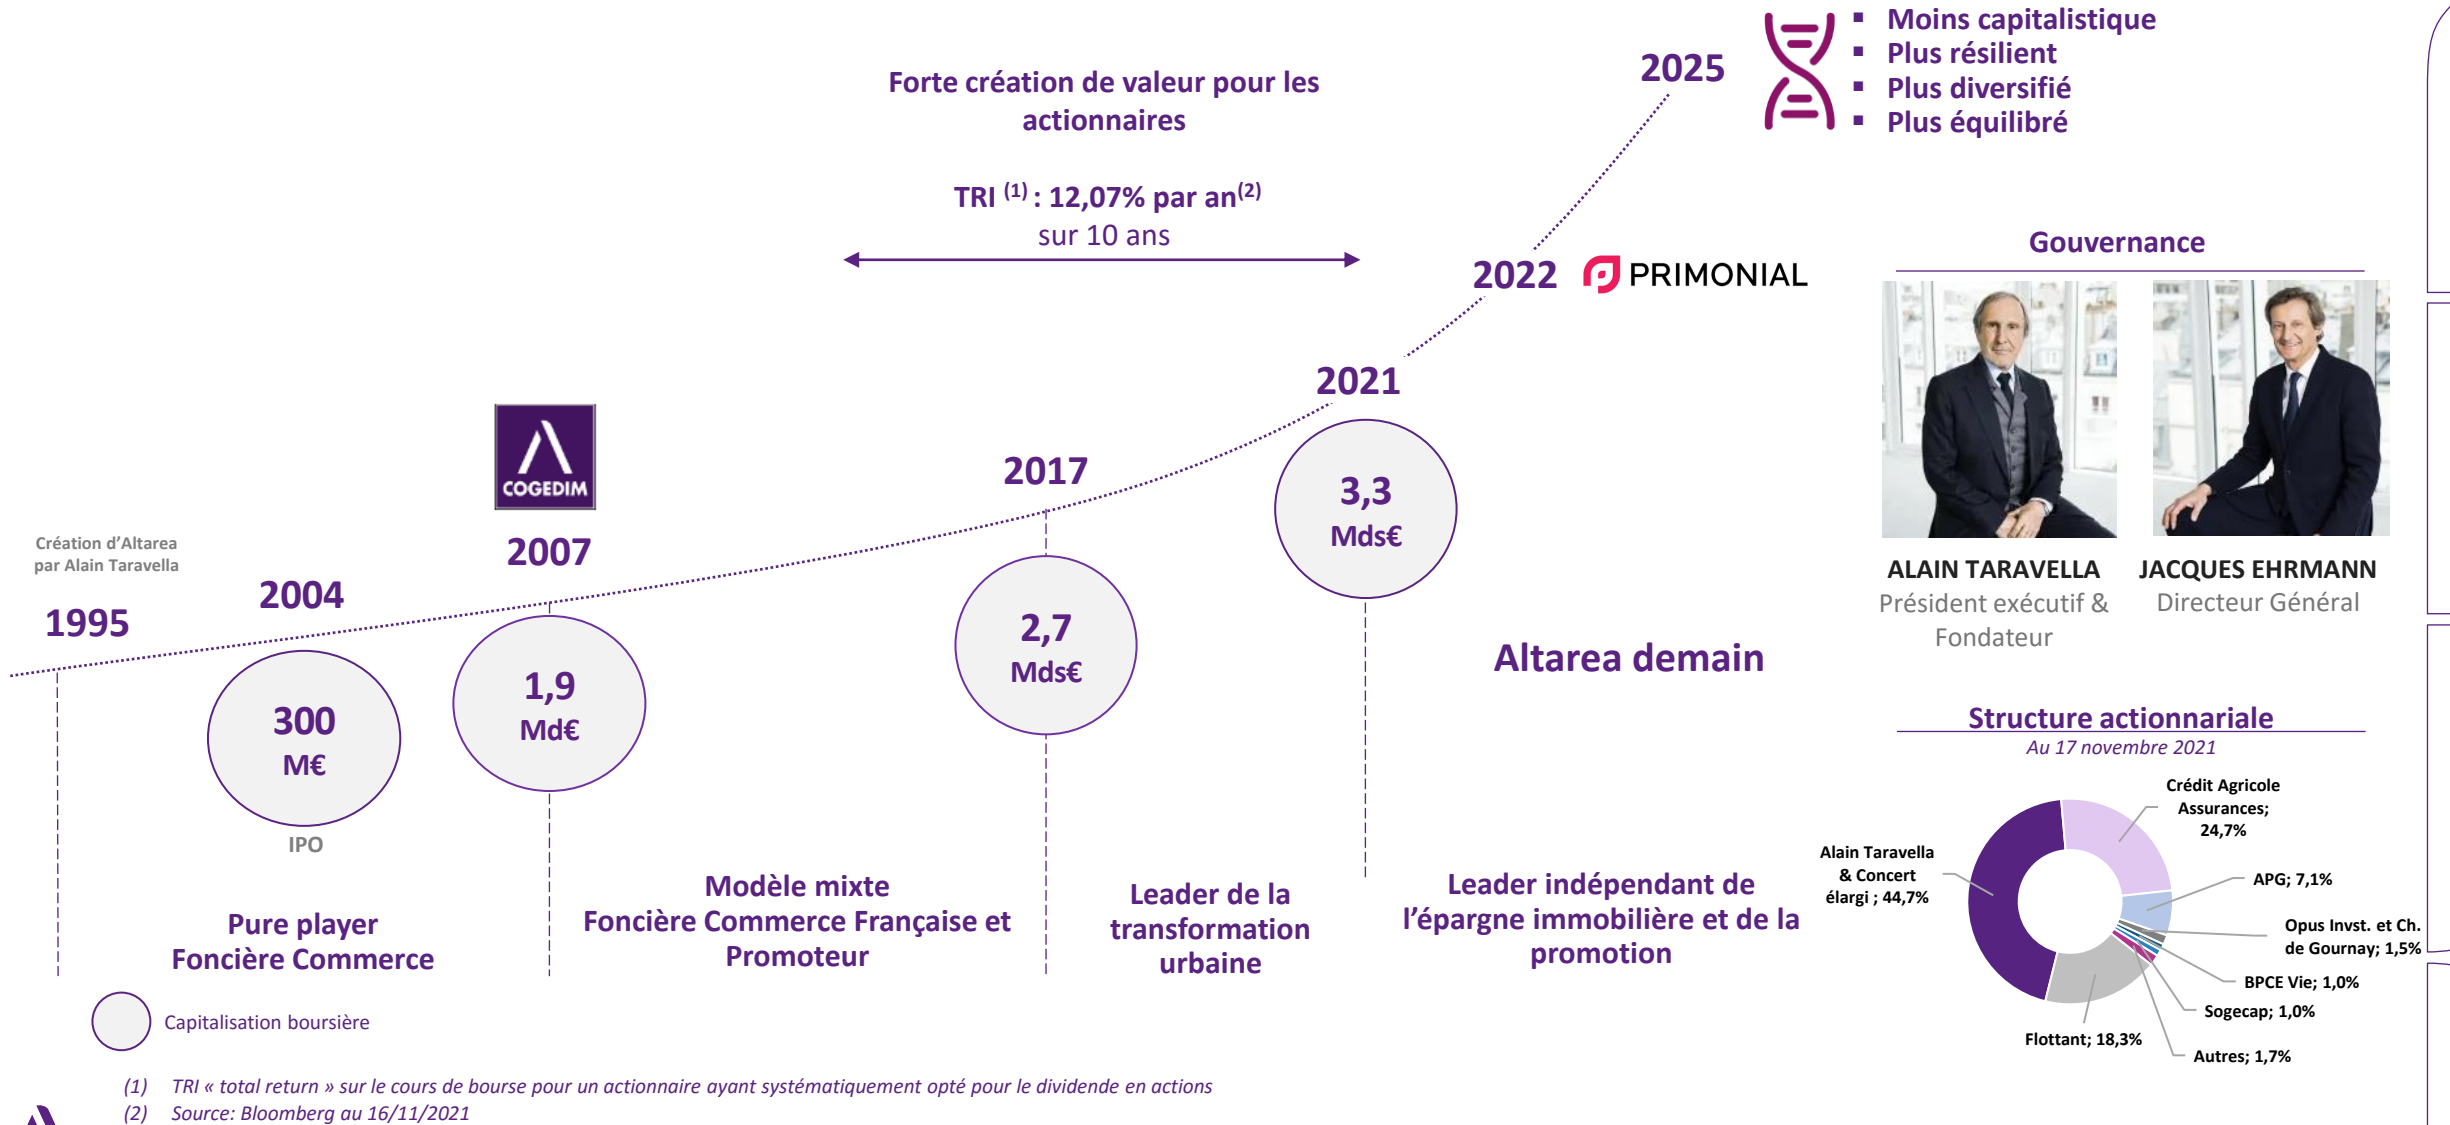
Forte création de valeur pour les actionnaires

TRI $^{(1)}$ : 12,07% par an$^{(2)}$ sur 10 ans

2025

Moins capitalistique
Plus résilient
Plus diversifié
Plus équilibré

2022 PRIMONIAL

Gouvernance

2021

3,3 Mds€

COGEDIM

2017

2,7 Mds€

2007

1,9 Md€

Création d'Altarea par Alain Taravella

1995

2004

300 M€

IPO

ALAIN TARAVELLA
Président exécutif & Fondateur

JACQUES EHRMANN
Directeur Général

Altarea demain

Structure actionnariale
Au 17 novembre 2021

Crédit Agricole Assurances; 24,7%
APG; 7,1%
Opus Invst. et Ch. de Gournay; 1,5%
BPCE Vie; 1,0%
Sogecap; 1,0%
Autres; 1,7%
Flottant; 18,3%
Alain Taravella & Concert élargi ; 44,7%

Pure player Foncière Commerce

Modèle mixte Foncière Commerce Française et Promoteur

Leader de la transformation urbaine

Leader indépendant de l'épargne immobilière et de la promotion

Capitalisation boursière

(1) TRI « total return » sur le cours de bourse pour un actionnaire ayant systématiquement opté pour le dividende en actions
(2) Source: Bloomberg au 16/11/2021